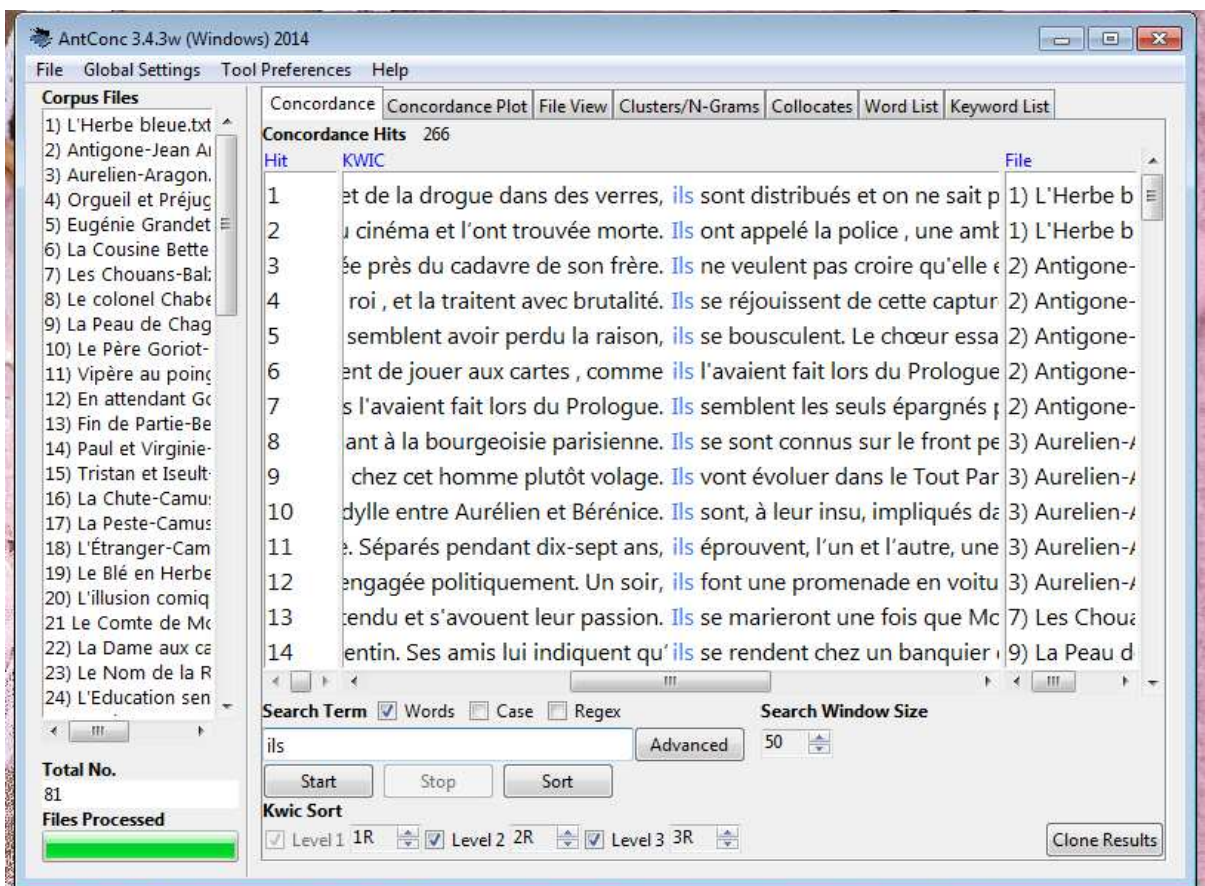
AntConc 3.4.3w (Windows) 2014

File Global Settings Tool Preferences Help

Corpus Files
1) L'Herbe bleue.txt
2) Antigone-Jean A
3) Aurelien-Aragon.
4) Orgueil et Préjuç
5) Eugénie Grandet
6) La Cousine Bette
7) Les Chouans-Bal
8) Le colonel Chabe
9) La Peau de Chag
10) Le Père Goriot-
11) Vipère au poinç
12) En attendant Gc
13) Fin de Partie-Be
14) Paul et Virginie-
15) Tristan et Iseult
16) La Chute-Camu
17) La Peste-Camus
18) L'Étranger-Cam
19) Le Blé en Herbe
20) L'illusion comiq
21 Le Comte de Mc
22) La Dame aux ca
23) Le Nom de la R
24) L'Education sen

Total No.
81
Files Processed

Concordance | Concordance Plot | File View | Clusters/N-Grams | Collocates | Word List | Keyword List

Concordance Hits 266

| Hit | KWIC | File |
|---|---|---|
| 1 | et de la drogue dans des verres, ils sont distribués et on ne sait p | 1) L'Herbe b |
| 2 | u cinéma et l'ont trouvée morte. Ils ont appelé la police , une amk | 1) L'Herbe b |
| 3 | ée près du cadavre de son frère. Ils ne veulent pas croire qu'elle ( | 2) Antigone- |
| 4 | roi , et la traitent avec brutalité. Ils se réjouissent de cette captur | 2) Antigone- |
| 5 | semblent avoir perdu la raison, ils se bousculent. Le chœur essa | 2) Antigone- |
| 6 | ent de jouer aux cartes , comme ils l'avaient fait lors du Prologue | 2) Antigone- |
| 7 | s l'avaient fait lors du Prologue. Ils semblent les seuls épargnés | 2) Antigone- |
| 8 | ant à la bourgeoisie parisienne. Ils se sont connus sur le front pe | 3) Aurelien- |
| 9 | chez cet homme plutôt volage. Ils vont évoluer dans le Tout Par | 3) Aurelien- |
| 10 | dylle entre Aurélien et Bérénice. Ils sont, à leur insu, impliqués dа | 3) Aurelien- |
| 11 | . Séparés pendant dix-sept ans, ils éprouvent, l'un et l'autre, une | 3) Aurelien- |
| 12 | engagée politiquement. Un soir, ils font une promenade en voitu | 3) Aurelien- |
| 13 | tendu et s'avouent leur passion. Ils se marieront une fois que Mc | 7) Les Chouа |
| 14 | entin. Ses amis lui indiquent qu' ils se rendent chez un banquier | 9) La Peau d |

Search Term ☑ Words ☐ Case ☐ Regex
ils
Advanced
Search Window Size
50
Start Stop Sort
Kwic Sort
☑ Level 1 1R ☑ Level 2 2R ☑ Level 3 3R
Clone Results